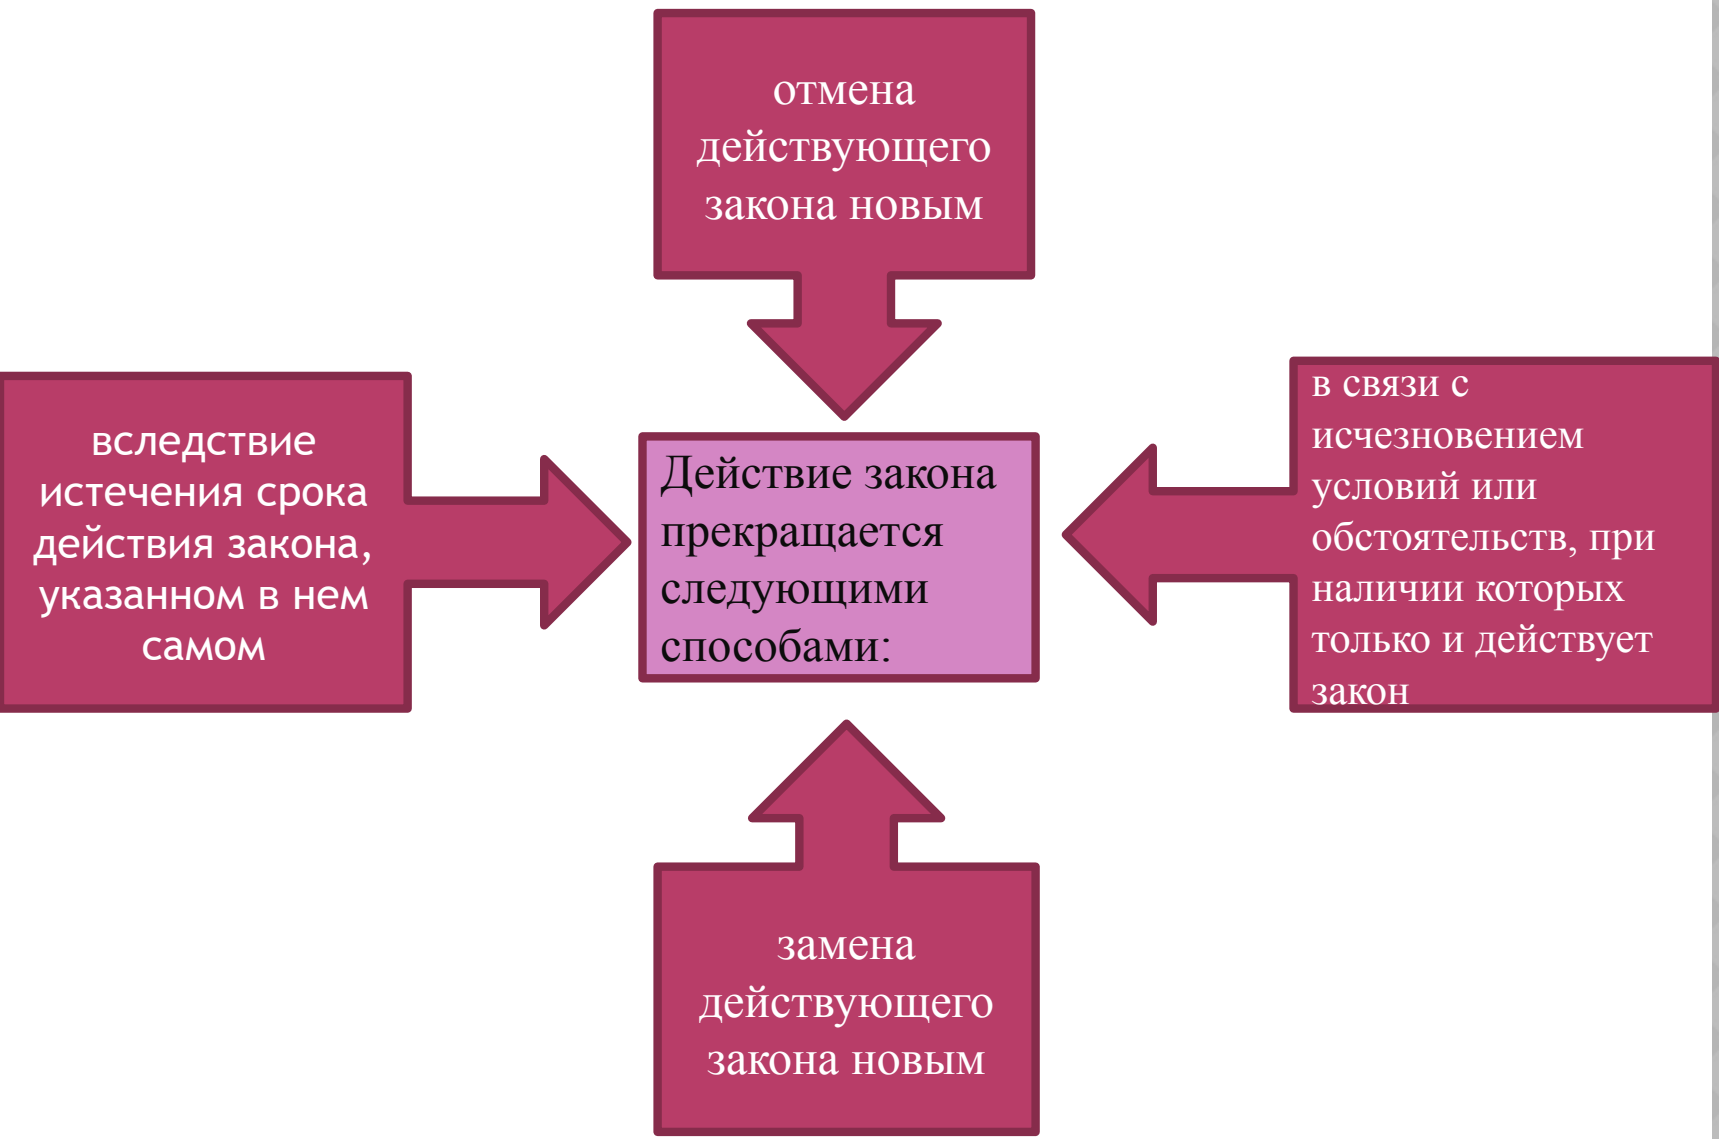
отмена действующего закона новым

вследствие истечения срока действия закона, указанном в нем самом

Действие закона прекращается следующими способами:

в связи с исчезновением условий или обстоятельств, при наличии которых только и действует закон

замена действующего закона новым